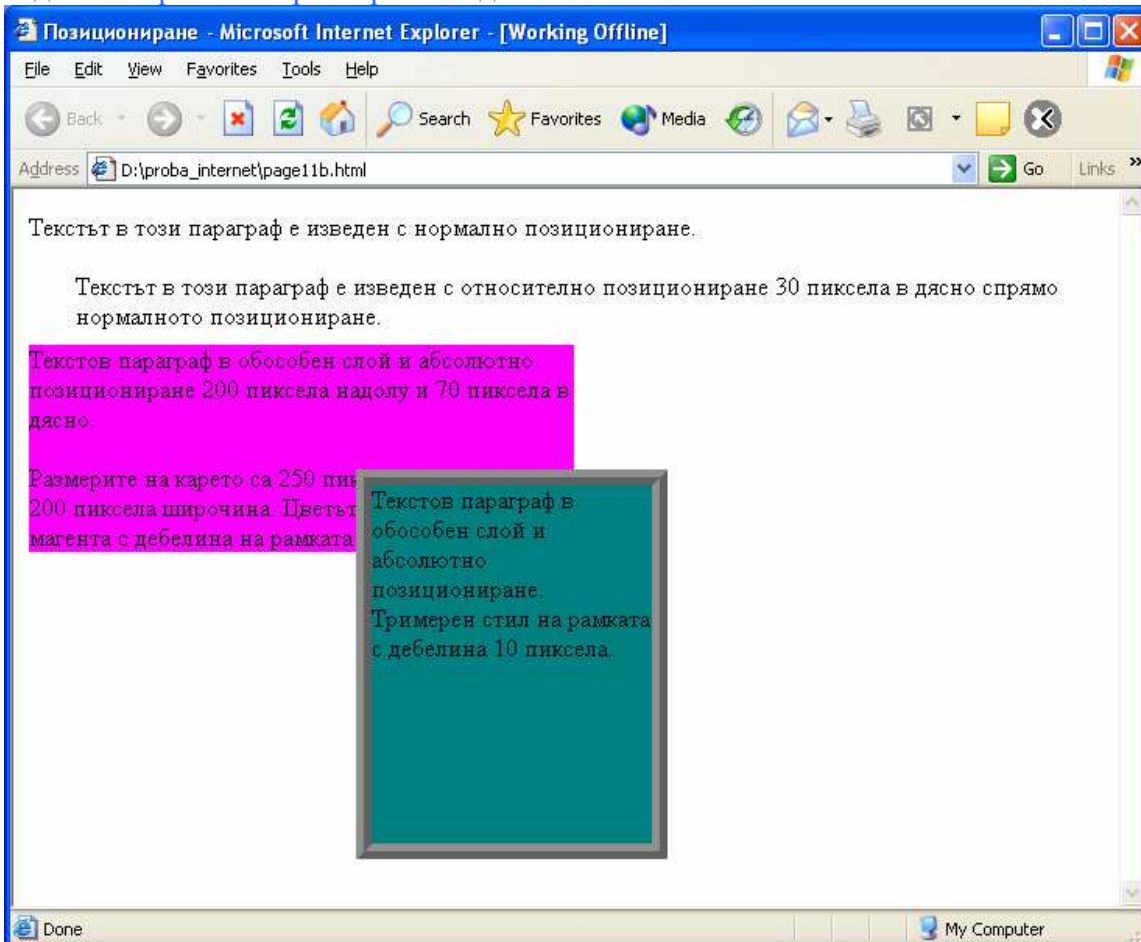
Позициониране - Microsoft Internet Explorer - [Working Offline]

File Edit View Favorites Tools Help

Back Search Favorites Media

Address D:\proba_internet\page11b.html Go Links »

Текстът в този параграф е изведен с нормално позициониране.

Текстът в този параграф е изведен с относително позициониране 30 пиксела в дясно спрямо нормалното позициониране.

Текстов параграф в обособен слой и абсолютно позициониране 200 пиксела надолу и 70 пиксела в дясно.

Размерите на карето са 250 пик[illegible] 200 пиксела широчина. Цветът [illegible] магента с дебелина на рамката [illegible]

Текстов параграф в обособен слой и абсолютно позициониране. Тримерен стил на рамката с дебелина 10 пиксела.

Done My Computer